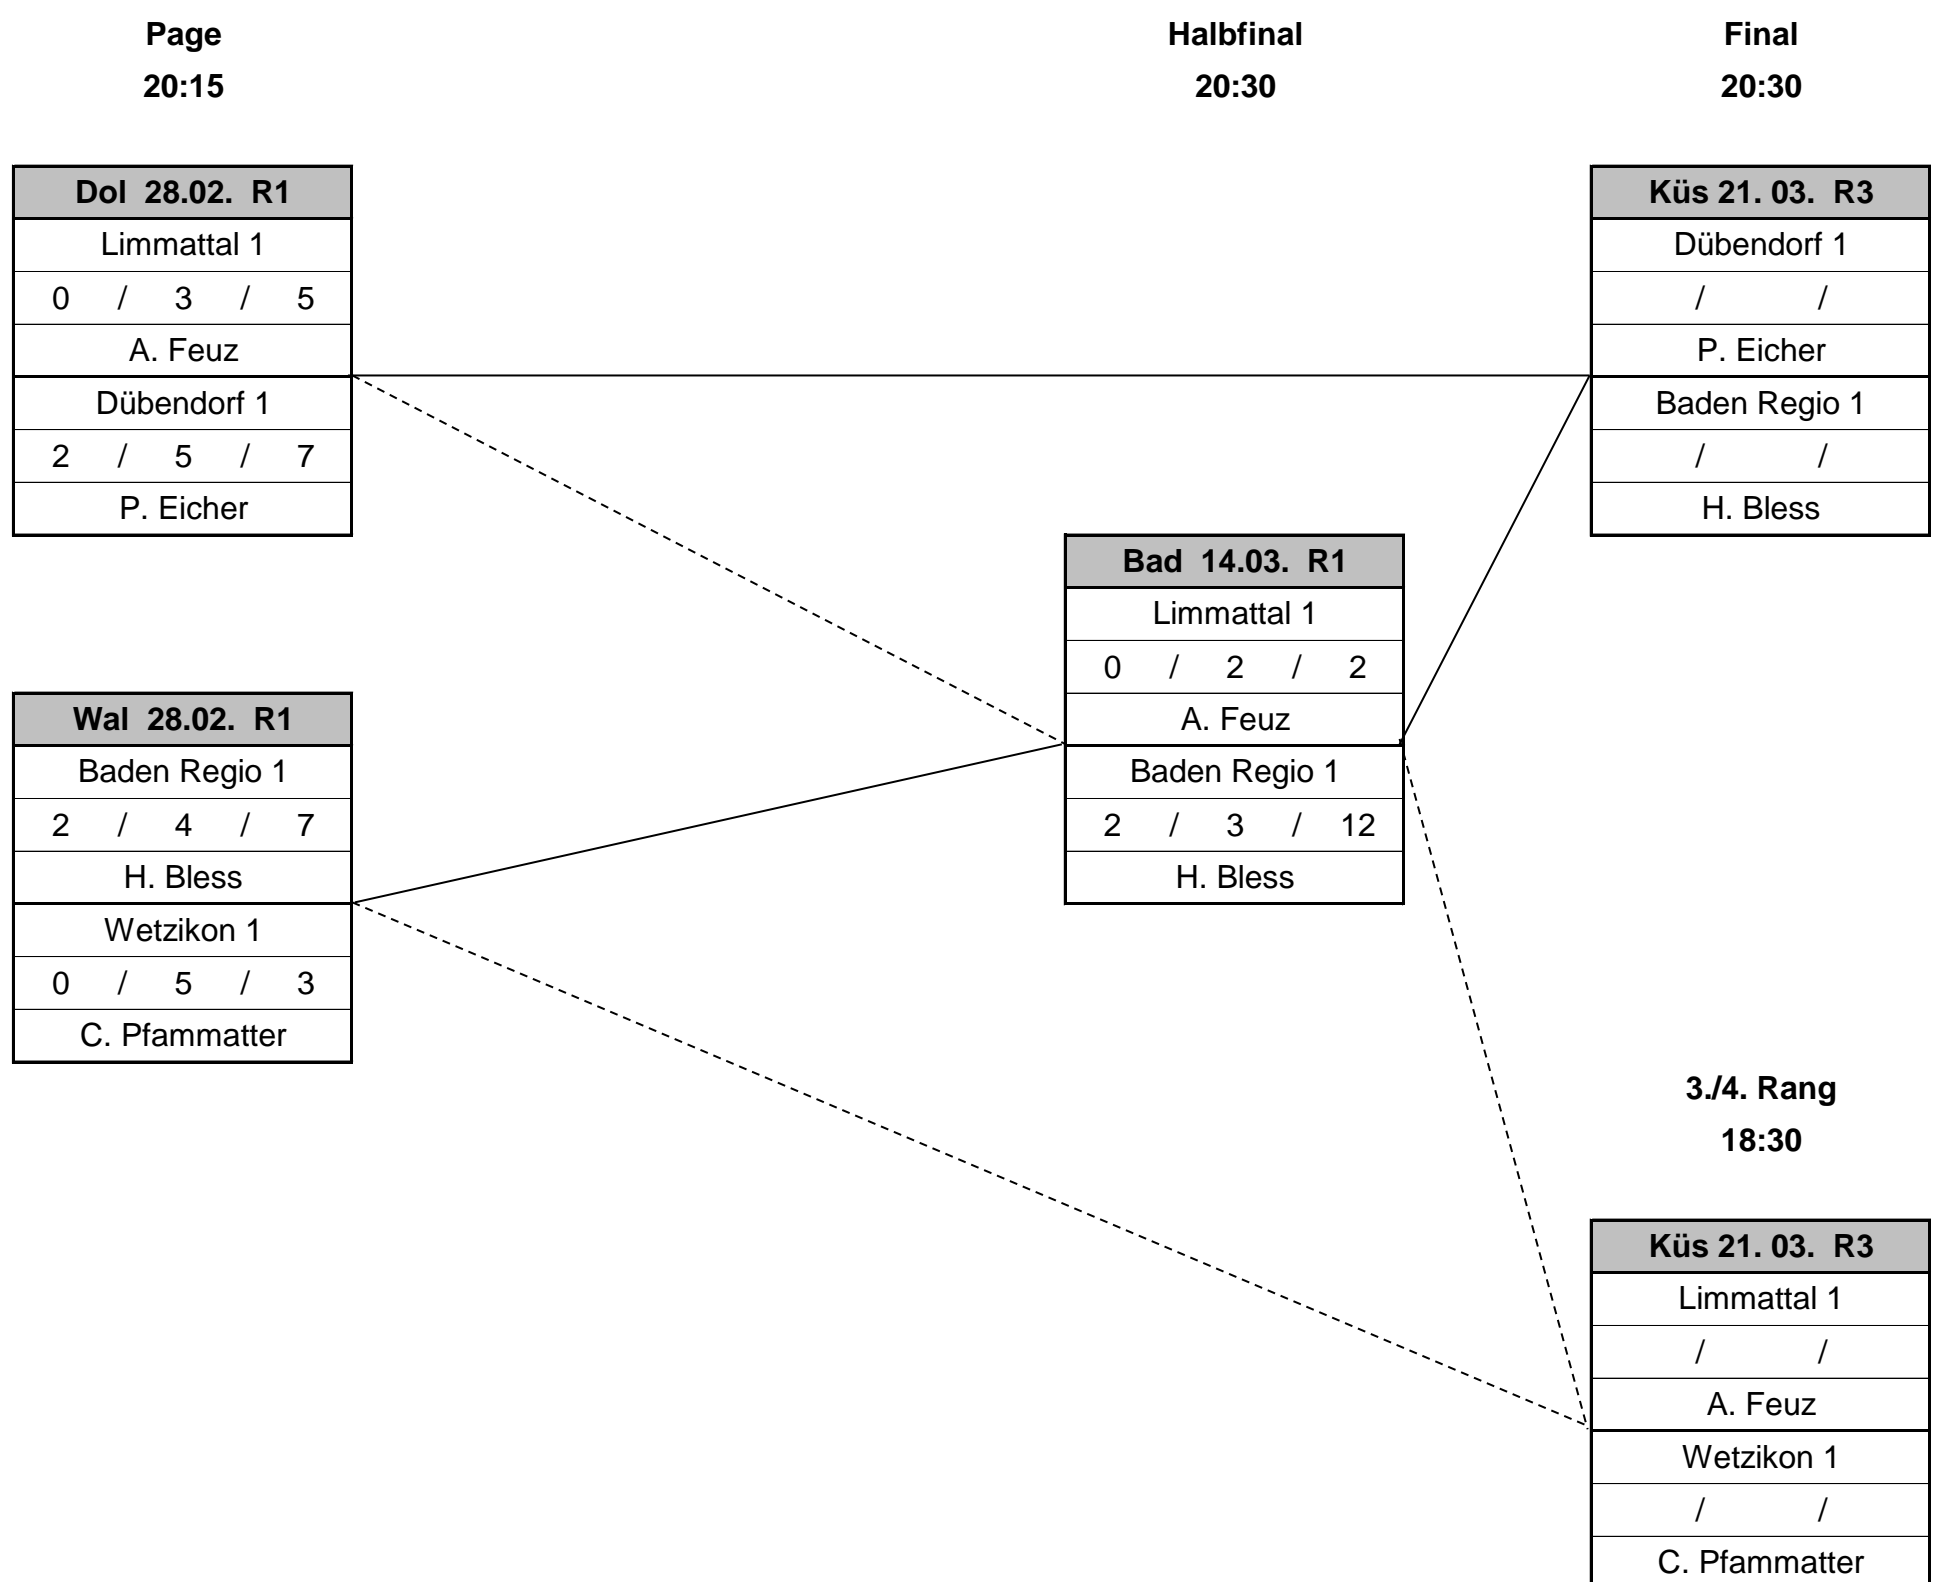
Page
20:15

Halbfinal
20:30

Final
20:30

| Dol 28.02. R1 |
|---|
| Limmattal 1 |
| 0 / 3 / 5 |
| A. Feuz |
| Dübendorf 1 |
| 2 / 5 / 7 |
| P. Eicher |

| Wal 28.02. R1 |
|---|
| Baden Regio 1 |
| 2 / 4 / 7 |
| H. Bless |
| Wetzikon 1 |
| 0 / 5 / 3 |
| C. Pfammatter |

| Bad 14.03. R1 |
|---|
| Limmattal 1 |
| 0 / 2 / 2 |
| A. Feuz |
| Baden Regio 1 |
| 2 / 3 / 12 |
| H. Bless |

| Küs 21. 03. R3 |
|---|
| Dübendorf 1 |
| / / |
| P. Eicher |
| Baden Regio 1 |
| / / |
| H. Bless |

3./4. Rang
18:30

| Küs 21. 03. R3 |
|---|
| Limmattal 1 |
| / / |
| A. Feuz |
| Wetzikon 1 |
| / / |
| C. Pfammatter |